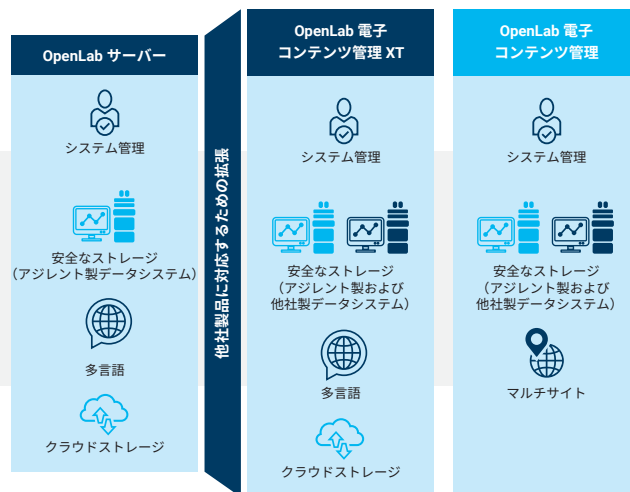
OpenLab サーバー

システム管理

安全なストレージ
（アジレント製データシステム）

多言語

クラウドストレージ

他社製品に対応するための拡張

OpenLab 電子
コンテンツ管理 XT

システム管理

安全なストレージ
（アジレント製および
他社製データシステム）

多言語

クラウドストレージ

OpenLab 電子
コンテンツ管理

システム管理

安全なストレージ
（アジレント製および
他社製データシステム）

マルチサイト